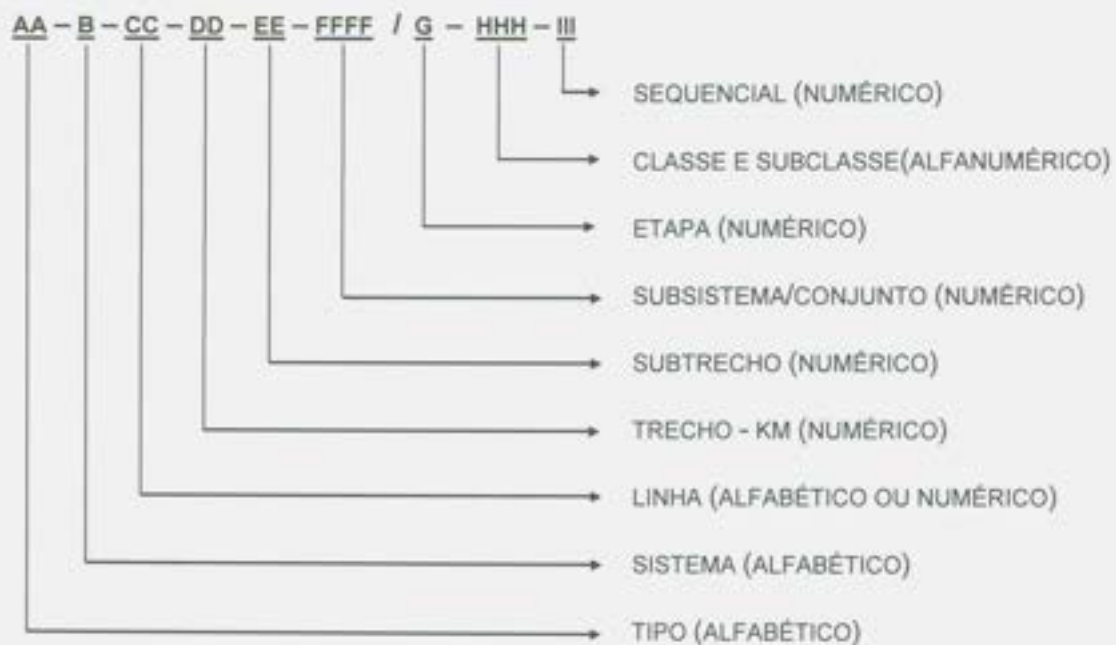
AA – B – CC – DD – EE – FFFF / G – HHH – III

SEQUENCIAL (NUMÉRICO)

CLASSE E SUBCLASSE(ALFANUMÉRICO)

ETAPA (NUMÉRICO)

SUBSISTEMA/CONJUNTO (NUMÉRICO)

SUBTRECHO (NUMÉRICO)

TRECHO - KM (NUMÉRICO)

LINHA (ALFABÉTICO OU NUMÉRICO)

SISTEMA (ALFABÉTICO)

TIPO (ALFABÉTICO)